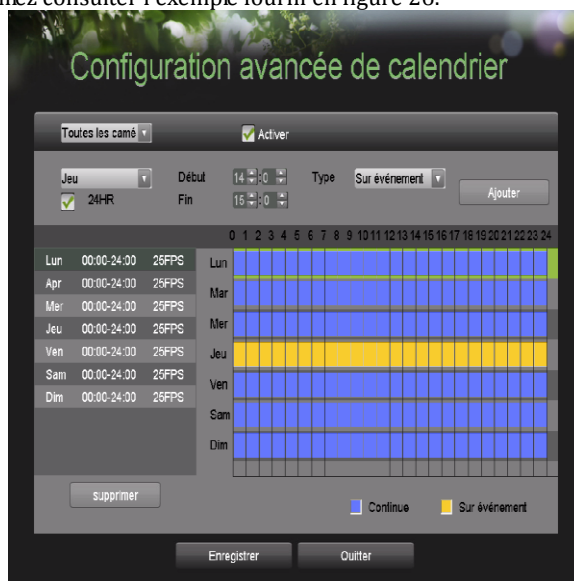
uvez consulter l'exemple fourni en figure 26.

Configuration avancée de calendrier

Toutes les camé

Activer

Jeu

24HR

Début 14 : 0

Fin 15 : 0

Type

Sur événement

Ajouter

0 1 2 3 4 5 6 7 8 9 10 11 12 13 14 15 16 17 18 19 20 21 22 23 24

| | | |
|---|---|---|
| Lun | 00:00-24:00 | 25FPS |
| Apr | 00:00-24:00 | 25FPS |
| Mer | 00:00-24:00 | 25FPS |
| Jeu | 00:00-24:00 | 25FPS |
| Ven | 00:00-24:00 | 25FPS |
| Sam | 00:00-24:00 | 25FPS |
| Dim | 00:00-24:00 | 25FPS |

Lun
Mar
Mer
Jeu
Ven
Sam
Dim

supprimer

Continue

Sur événement

Enregistrer

Quitter